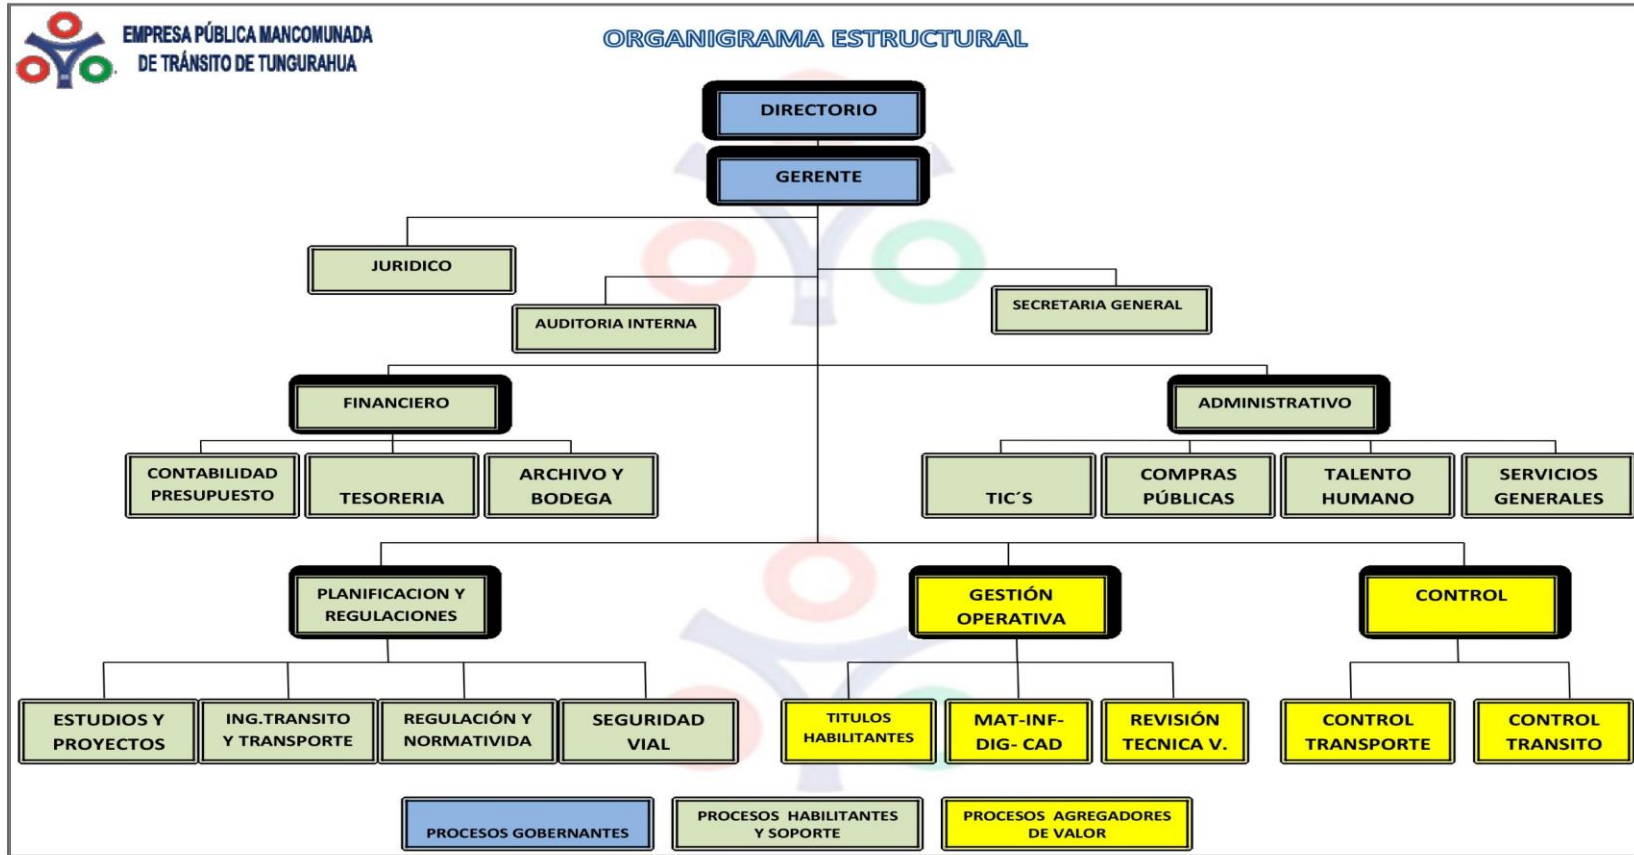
EMPRESA PÚBLICA MANCOMUNADA DE TRÁNSITO DE TUNGURAHUA

ORGANIGRAMA ESTRUCTURAL

DIRECTORIO

GERENTE

JURIDICO

AUDITORIA INTERNA

SECRETARIA GENERAL

FINANCIERO

ADMINISTRATIVO

CONTABILIDAD PRESUPUESTO

TESORERIA

ARCHIVO Y BODEGA

TIC´S

COMPRAS PÚBLICAS

TALENTO HUMANO

SERVICIOS GENERALES

PLANIFICACION Y REGULACIONES

GESTIÓN OPERATIVA

CONTROL

ESTUDIOS Y PROYECTOS

ING.TRANSITO Y TRANSPORTE

REGULACIÓN Y NORMATIVIDA

SEGURIDAD VIAL

TITULOS HABILITANTES

MAT-INF-DIG- CAD

REVISIÓN TECNICA V.

CONTROL TRANSPORTE

CONTROL TRANSITO

PROCESOS GOBERNANTES

PROCESOS HABILITANTES Y SOPORTE

PROCESOS AGREGADORES DE VALOR